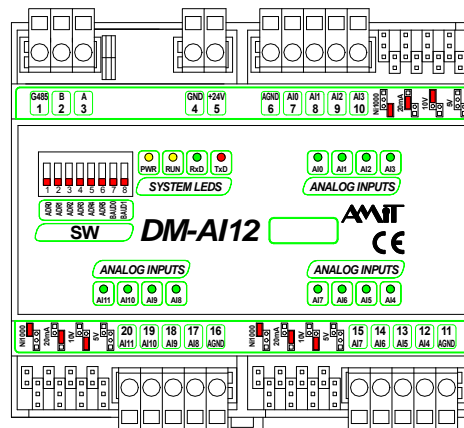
G485 1
B 2
A 3
GND 4
+24V 5
AGND 6
AI0 7
AI1 8
AI2 9
AI3 10
Ni1000
20mA
10V

1 2 3 4 5 6 7 8
ADR0 ADR1 ADR2 ADR3 ADR4 ADR5 BAUD0 BAUD1
SW

PWR RUN RxD TxD
SYSTEM LEDS

AI0 AI1 AI2 AI3
ANALOG INPUTS

AMiT
CE

DM-AI12

ANALOG INPUTS
AI11 AI10 AI9 AI8

ANALOG INPUTS
AI7 AI6 AI5 AI4

Ni1000
20mA
10V
5V
20 AI11
19 AI10
18 AI9
17 AI8
16 AGND
Ni1000
20mA
10V
5V
15 AI7
14 AI6
13 AI5
12 AI4
11 AGND